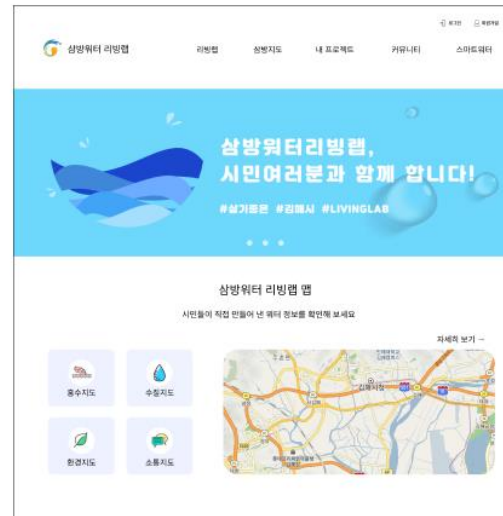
로그인 회원가입

삼방워터 리빙랩

리빙랩 삼방지도 내 프로젝트 커뮤니티 스마트워터

삼방워터리빙랩, 시민여러분과 함께 합니다!

#살기좋은 #김해시 #LIVINGLAB

삼방워터 리빙랩 맵

시민들이 직접 만들어 낸 워터 정보를 확인해 보세요

자세히 보기 →

홍수지도

수질지도

환경지도

소통지도